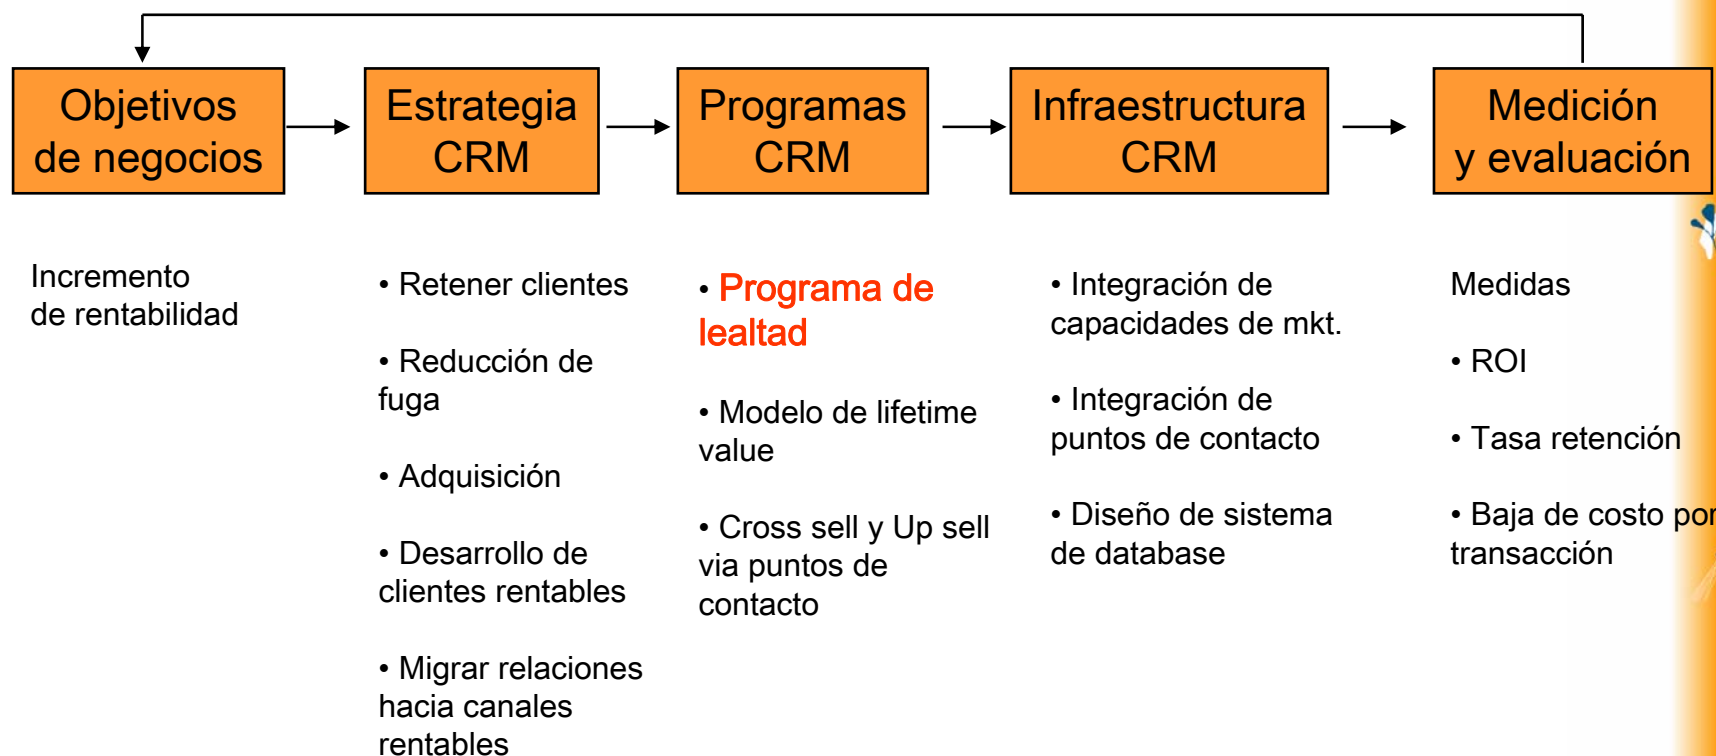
Objetivos de negocios

Estrategia CRM

Programas CRM

Infraestructura CRM

Medición y evaluación

Incremento de rentabilidad

• Retener clientes

• Reducción de fuga

• Adquisición

• Desarrollo de clientes rentables

• Migrar relaciones hacia canales rentables

• Programa de lealtad

• Modelo de lifetime value

• Cross sell y Up sell via puntos de contacto

• Integración de capacidades de mkt.

• Integración de puntos de contacto

• Diseño de sistema de database

Medidas

• ROI

• Tasa retención

• Baja de costo por transacción